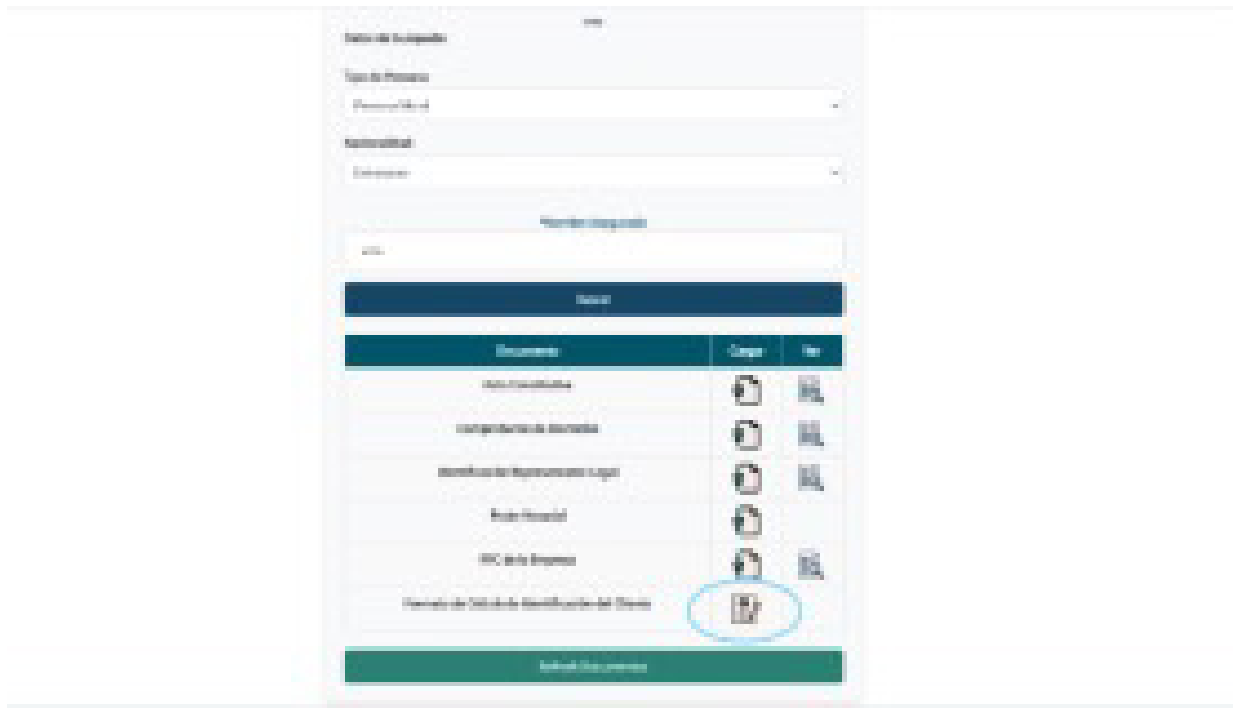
Datos de Ocupación

Tipo de Persona

Persona Moral

Nacionalidad

Extranjero

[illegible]

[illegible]

Guardar

| Documento | Cargar | Ver |
|---|---|---|
| Acta Constitutiva | | |
| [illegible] | | |
| Identificación Representante Legal | | |
| Poder Notarial | | |
| RFC de la Empresa | | |
| Formato de Solicitud de Identificación del Cliente | | |

Enviar Documentos